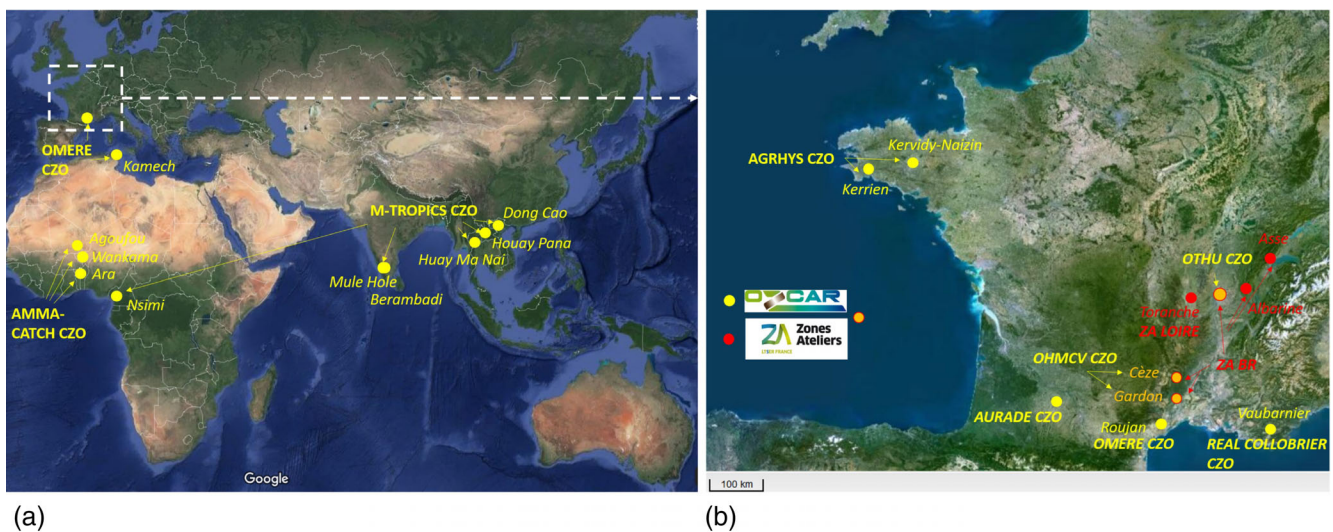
OMERE CZO
Kamech
M-TROPICS CZO
Dong Cao
Agoufou
Houay Pana
Wankama
Huay Ma Nai
Ara
Mule Hole
Berambadi
Nsimi
AMMA-CATCH CZO
Google

(a)

AGRHYS CZO
Kervidy-Naizin
Kerrien
OZCAR
ZA Zones Ateliers
LTER FRANCE
OTHU CZO
Asse
Toranche
Albarine
ZA LOIRE
OHMCV CZO
Cèze
ZA BR
Gardon
AURADE CZO
Roujan
OMERE CZO
Vaubarnier
REAL COLLOBRIER CZO
100 km

(b)